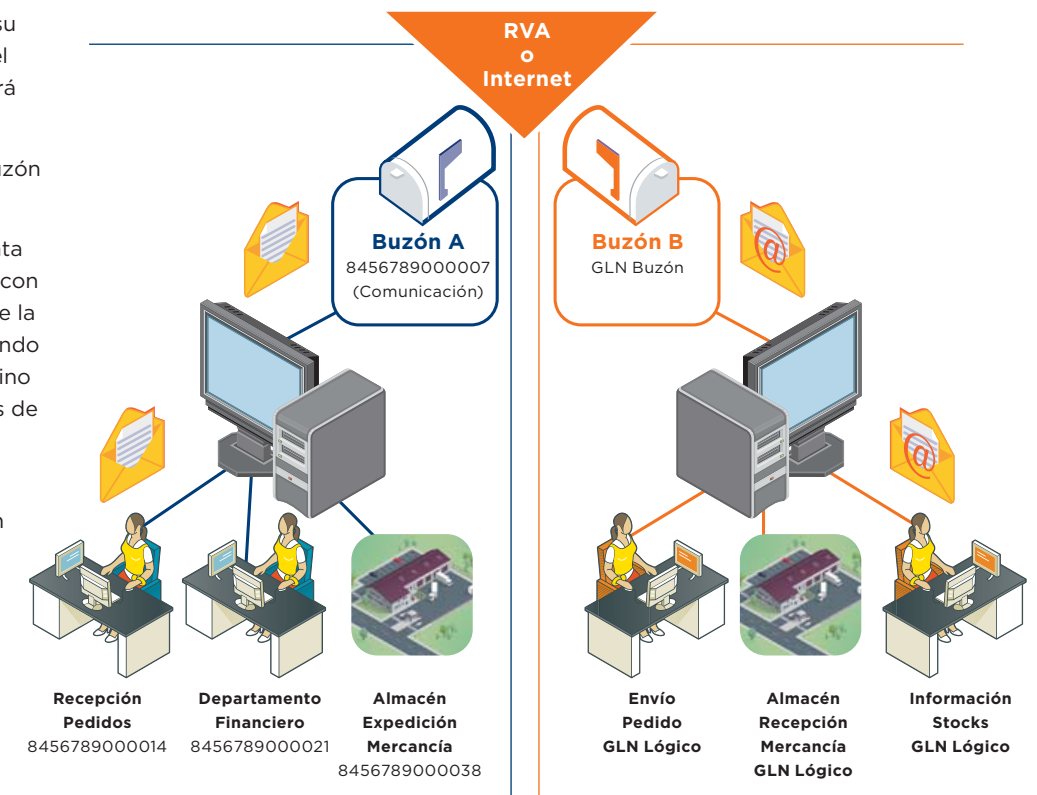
su
el
rá

uzón

ta
con
e la
ndo
ino
s de

n

RVA
o
Internet

Buzón A
8456789000007
(Comunicación)

Buzón B
GLN Buzón

Recepción Pedidos
8456789000014

Departamento Financiero
8456789000021

Almacén Expedición Mercancía
8456789000038

Envío Pedido
GLN Lógico

Almacén Recepción Mercancía
GLN Lógico

Información Stocks
GLN Lógico